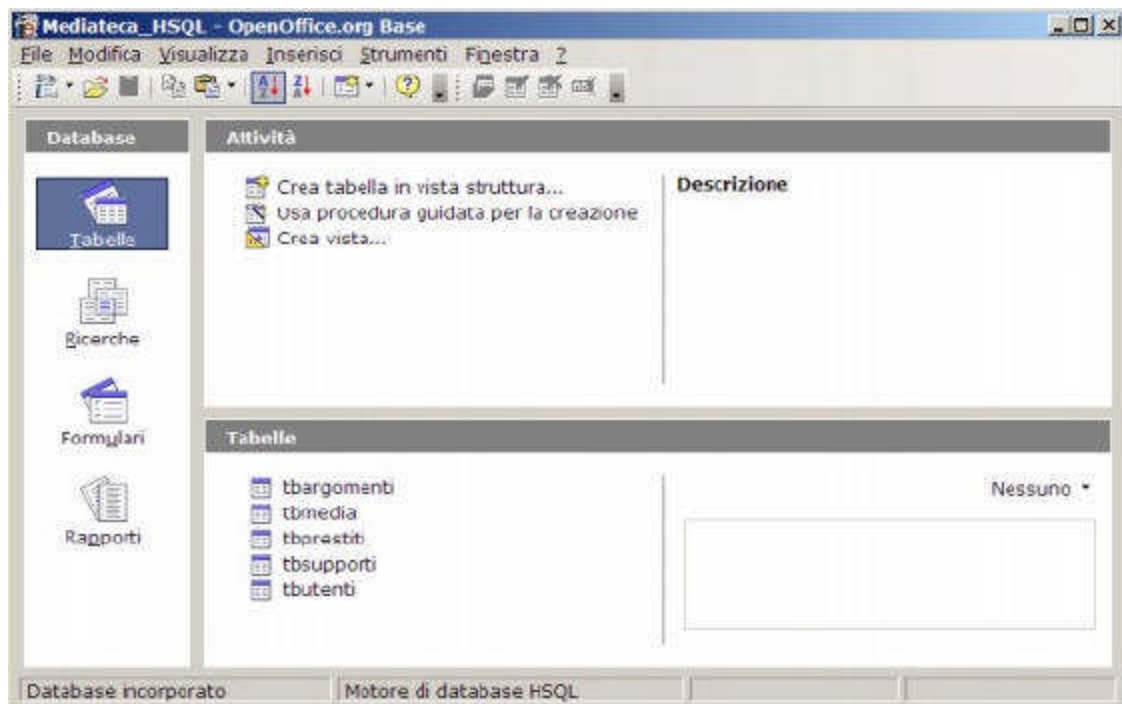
Mediateca_HSQL - OpenOffice.org Base

File Modifica Visualizza Inserisci Strumenti Finestra ?

Database

Tabelle

Ricerche

Formulari

Rapporti

Attività

Crea tabella in vista struttura...
Usa procedura guidata per la creazione
Crea vista...

Descrizione

Tabelle

tbargomenti
tbmedia
tbprestiti
tbsupporti
tbutenti

Nessuno

Database incorporato
Motore di database HSQL